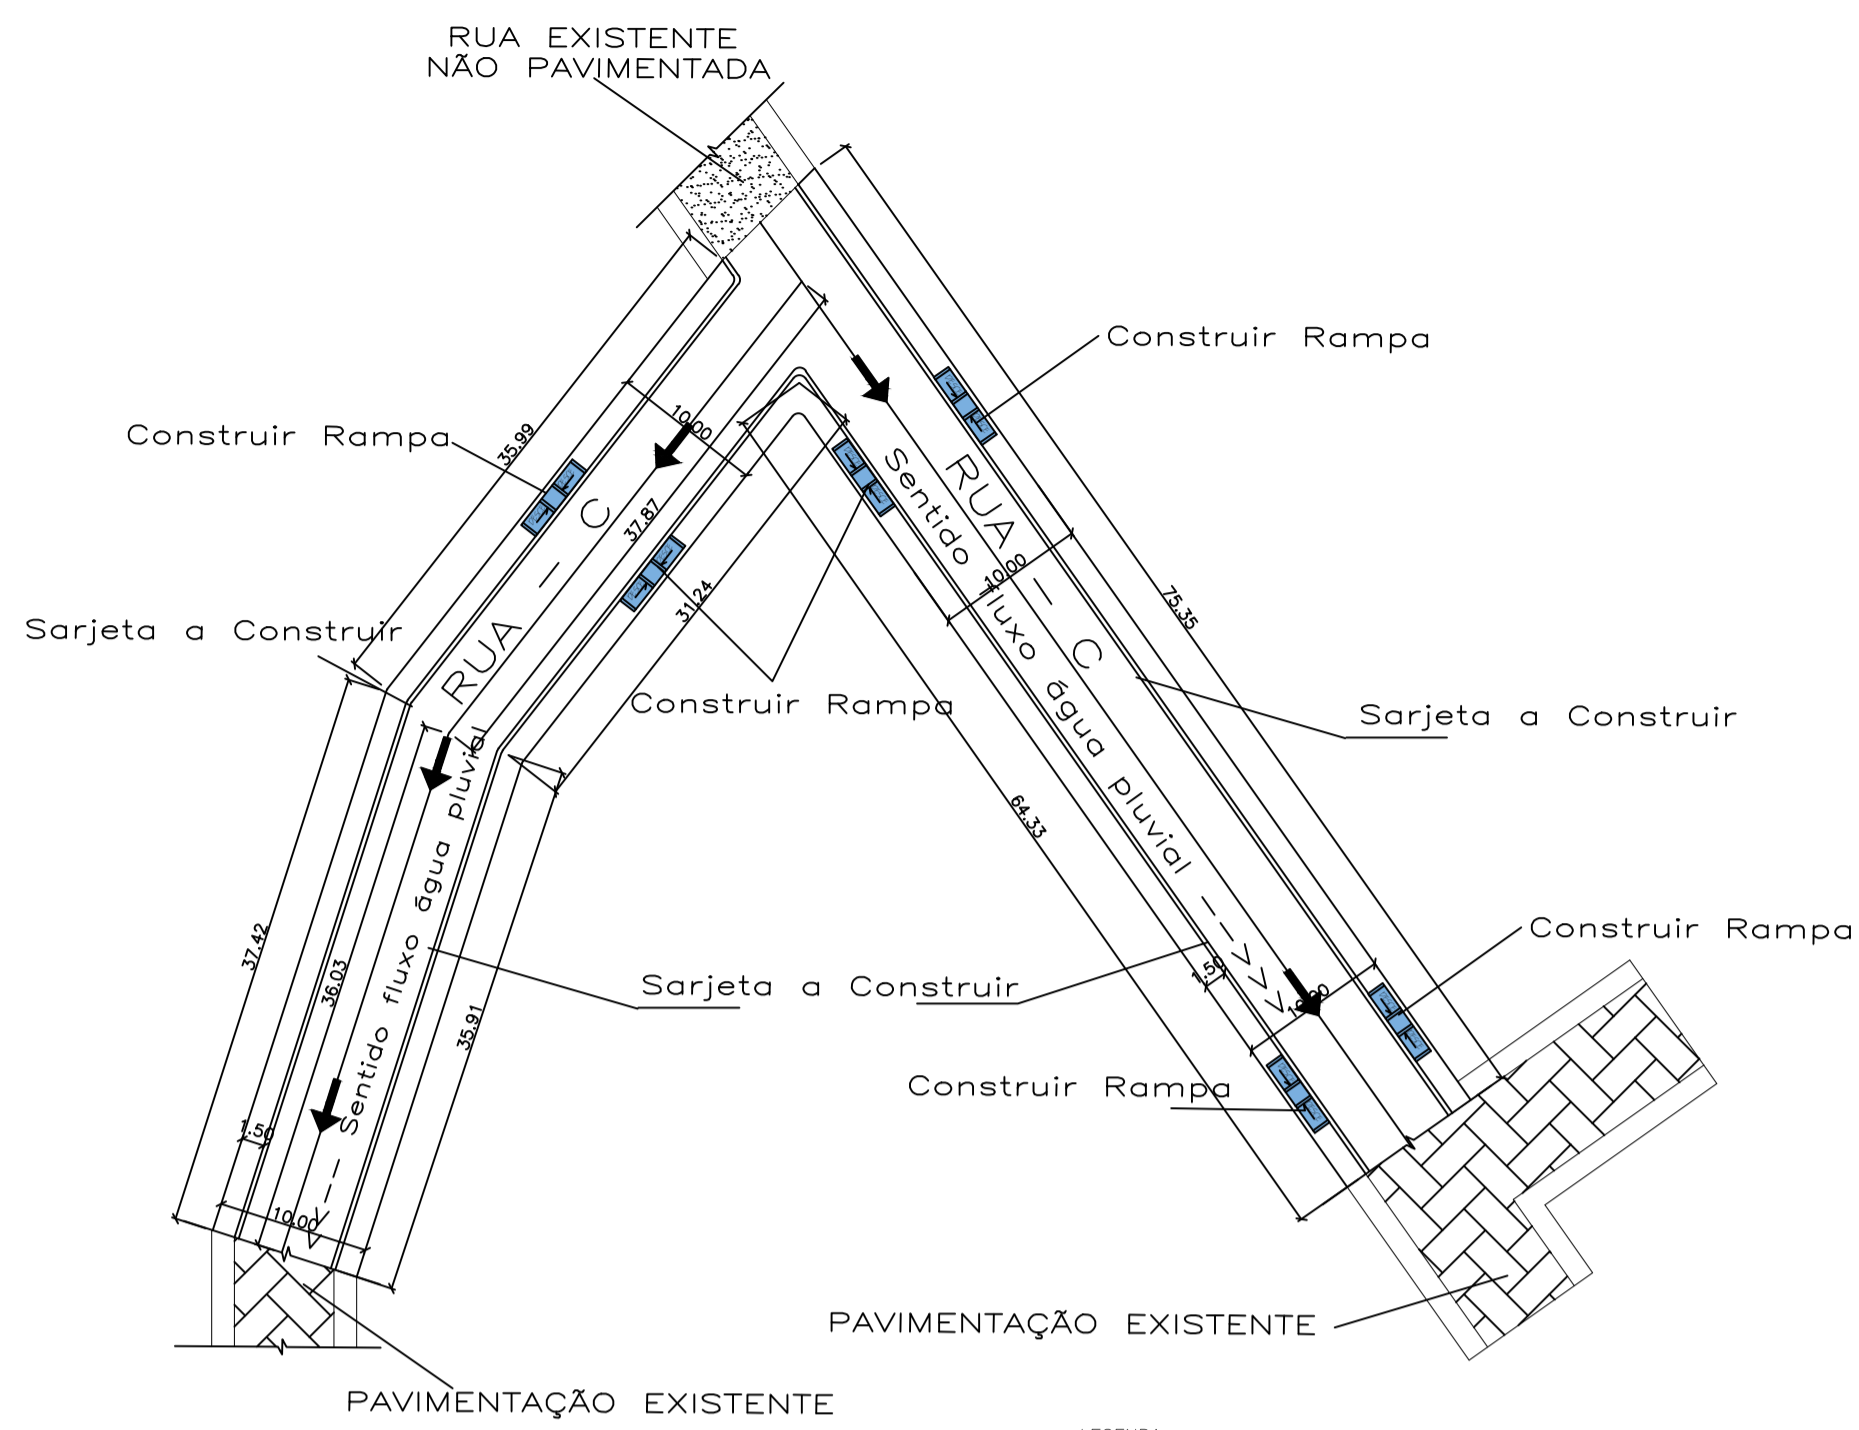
RUA EXISTENTE
NÃO PAVIMENTADA

Construir Rampa

Construir Rampa

35.99

10.00

RUA — C

37.87

RUA — C

Sentido fluxo água pluvial

10.00

75.35

Sarjeta a Construir

31.24

Construir Rampa

Sarjeta a Construir

Sentido fluxo água pluvial

64.33

37.42

36.03

Sarjeta a Construir

35.91

Construir Rampa

1.50

10.00

Construir Rampa

1.50

10.00

PAVIMENTAÇÃO EXISTENTE

PAVIMENTAÇÃO EXISTENTE